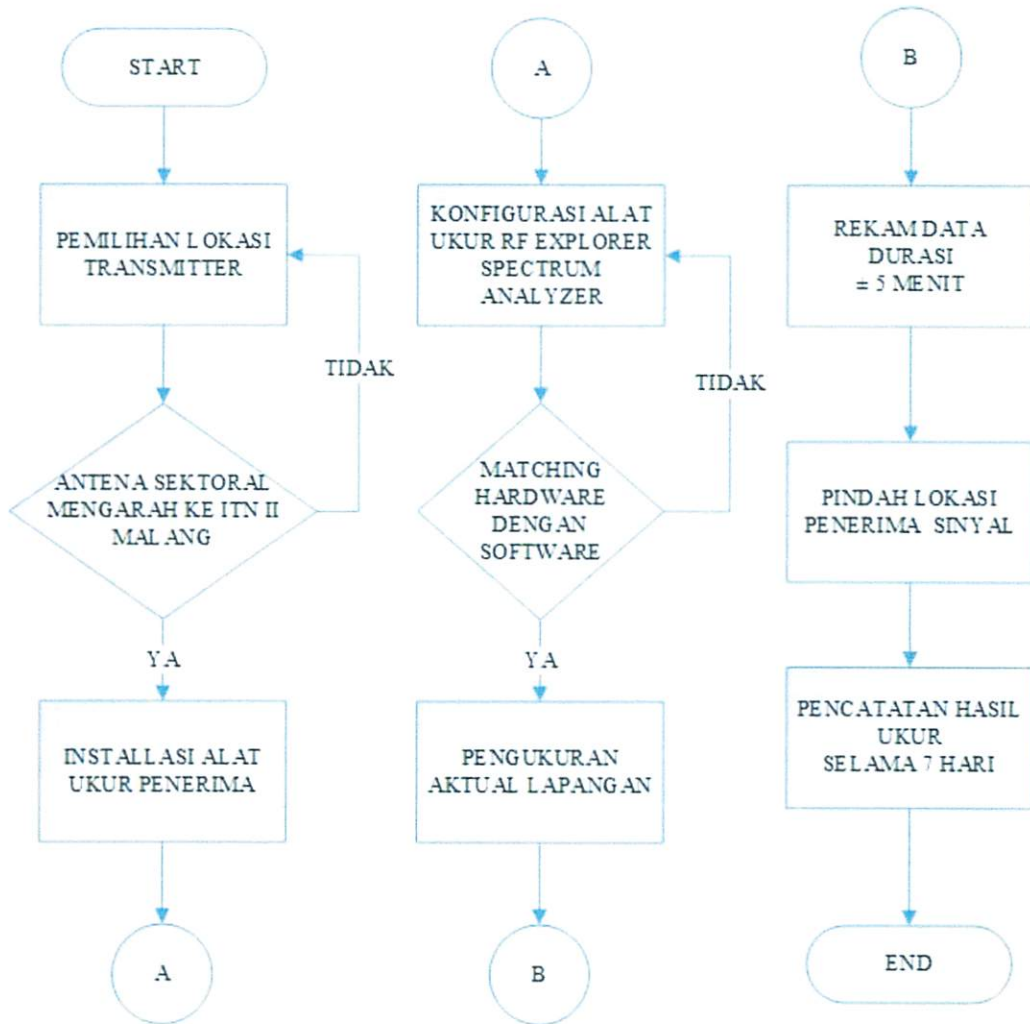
START

PEMILIHAN LOKASI TRANSMITTER

TIDAK

ANTENA SEKTORAL MENGARAH KE ITN II MALANG

YA

INSTALLASI ALAT UKUR PENERIMA

A

A

KONFIGURASI ALAT UKUR RF EXPLORER SPECTRUM ANALYZER

TIDAK

MATCHING HARDWARE DENGAN SOFTWARE

YA

PENGUKURAN AKTUAL LAPANGAN

B

B

REKAM DATA DURASI = 5 MENIT

PINDAH LOKASI PENERIMA SINYAL

PENCATATAN HASIL UKUR SELAMA 7 HARI

END